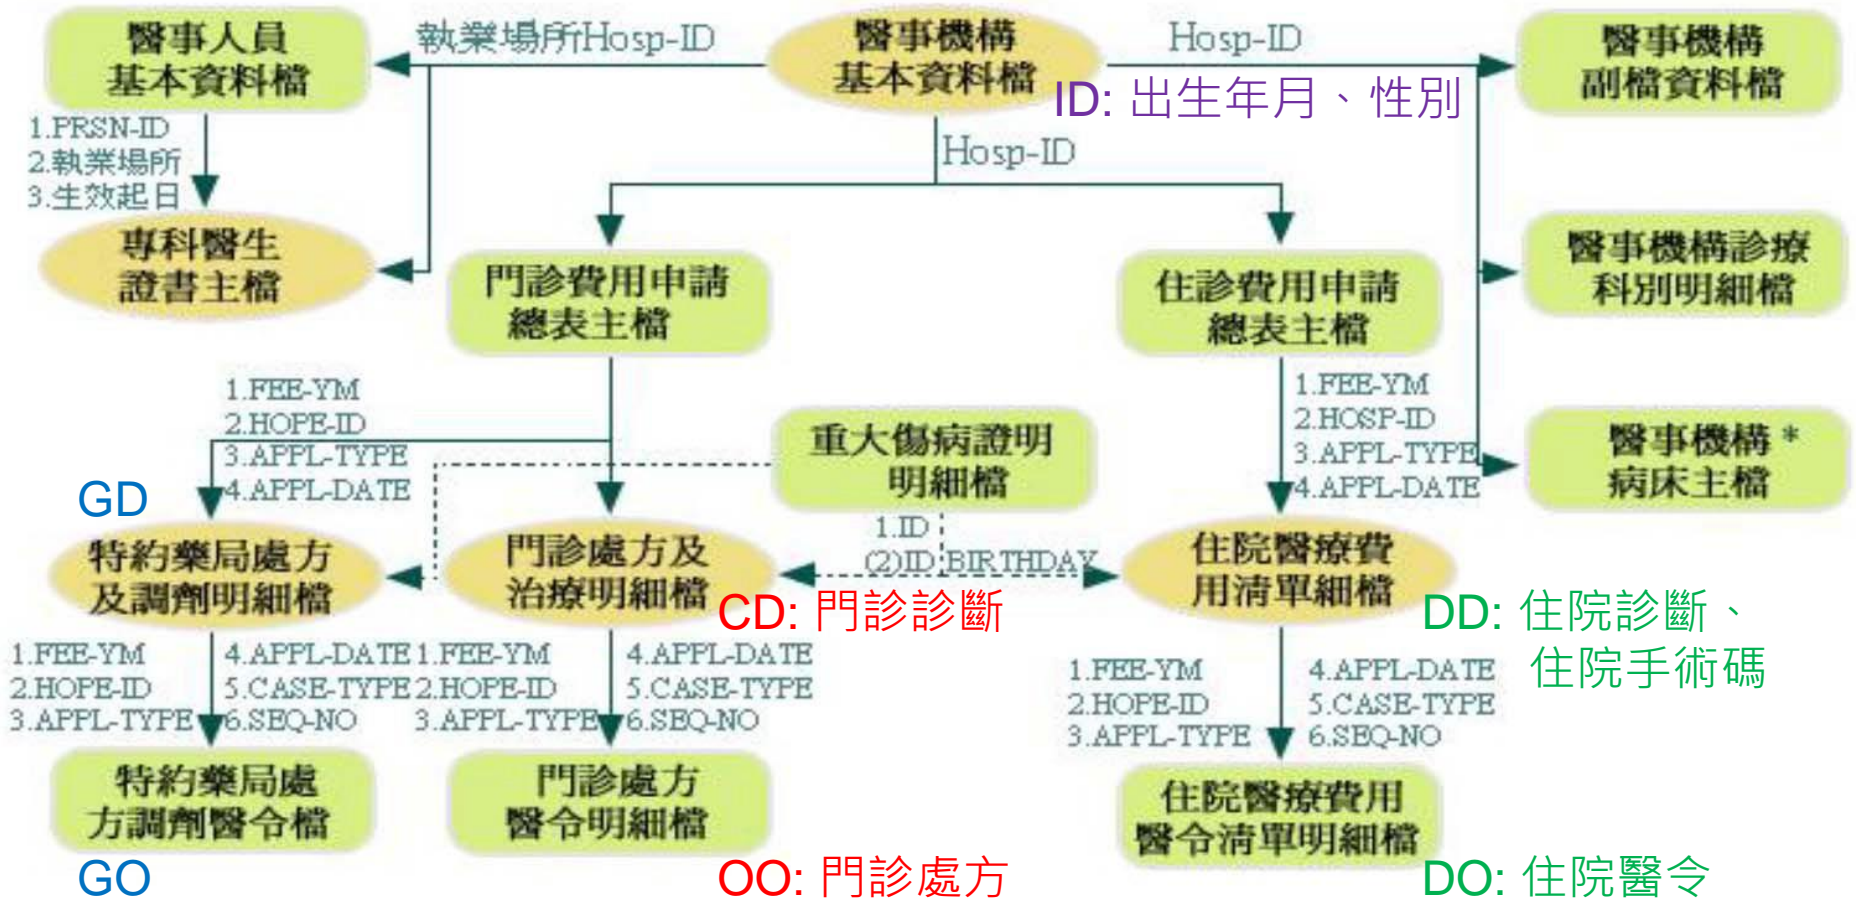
醫事人員
基本資料檔

執業場所Hosp-ID

醫事機構
基本資料檔

Hosp-ID

醫事機構
副檔資料檔

ID: 出生年月、性別

1.PRSN-ID
2.執業場所
3.生效起日

專科醫生
證書主檔

Hosp-ID

門診費用申請
總表主檔

住診費用申請
總表主檔

醫事機構診療
科別明細檔

1.FEE-YM
2.HOPE-ID
3.APPL-TYPE
4.APPL-DATE

重大傷病證明
明細檔

1.FEE-YM
2.HOSP-ID
3.APPL-TYPE
4.APPL-DATE

醫事機構 *
病床主檔

GD

特約藥局處方
及調劑明細檔

門診處方及
治療明細檔

1.ID
(2)ID BIRTHDAY

住院醫療費
用清單細檔

CD: 門診診斷

DD: 住院診斷、
住院手術碼

1.FEE-YM
2.HOPE-ID
3.APPL-TYPE

4.APPL-DATE
5.CASE-TYPE
6.SEQ-NO

1.FEE-YM
2.HOPE-ID
3.APPL-TYPE

4.APPL-DATE
5.CASE-TYPE
6.SEQ-NO

1.FEE-YM
2.HOPE-ID
3.APPL-TYPE

4.APPL-DATE
5.CASE-TYPE
6.SEQ-NO

特約藥局處
方調劑醫令檔

門診處方
醫令明細檔

住院醫療費用
醫令清單明細檔

GO

OO: 門診處方

DO: 住院醫令